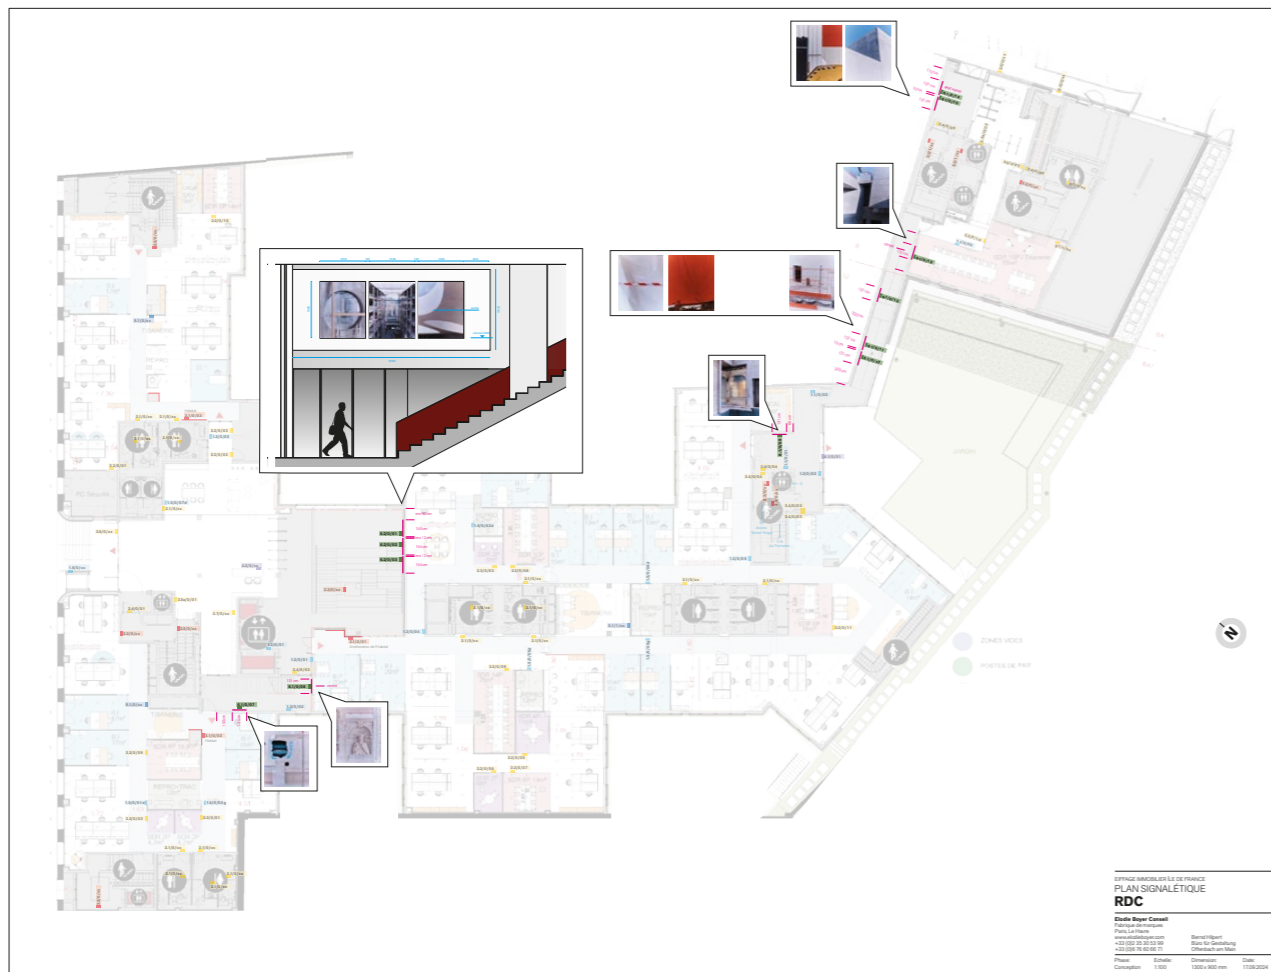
ZONES VIDES

POSTES DE PAF

EIFFAGE IMMOBILIER ÎLE DE FRANCE
PLAN SIGNALÉTIQUE
RDC

Elodie Boyer Conseil
Fabrique de marques
Paris, Le Havre
www.elodieboyer.com
+33 (0)1 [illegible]
+33 (0)6 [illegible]

Bernd Hilpert
Büro für Gestaltung
Offenbach am Main

Phase: Conception
Echelle: 1:100
Dimension: 1300 x 900 mm
Date: 17.09.2024